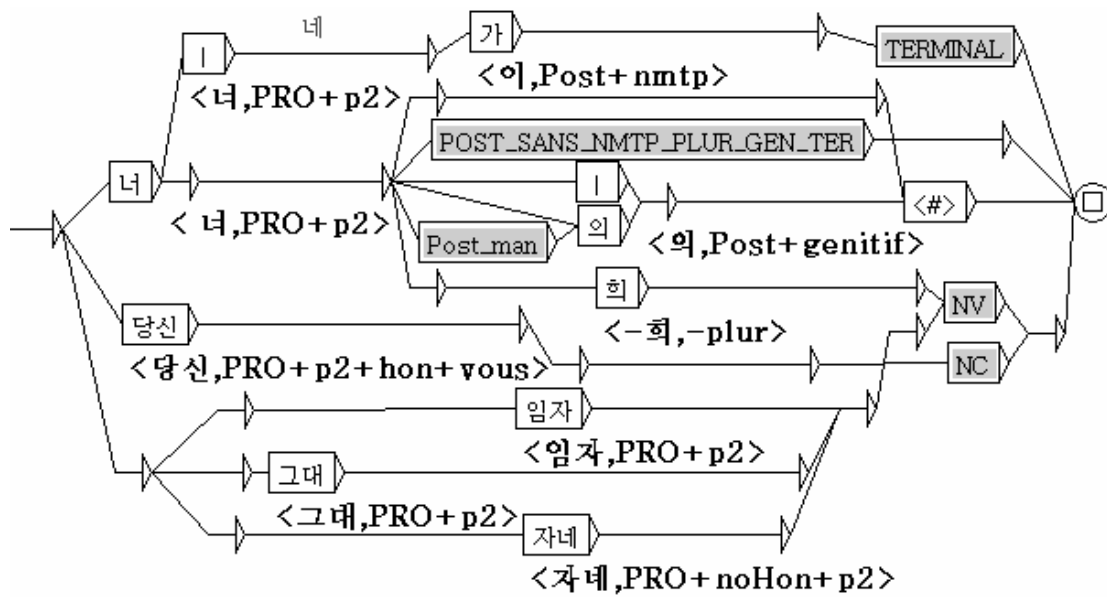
네
ㅣ
가
TERMINAL
<이,Post+nmtp>
<너,PRO+p2>
POST_SANS_NMTP_PLUR_GEN_TER
너
ㅣ
< 너,PRO+p2>
<#>
의
Post_man
<의,Post+genitif>
희
NV
<-희,-plur>
당신
<당신,PRO+p2+hon+vous>
NC
임자
<임자,PRO+p2>
그대
<그대,PRO+p2>
자네
<자네,PRO+noHon+p2>